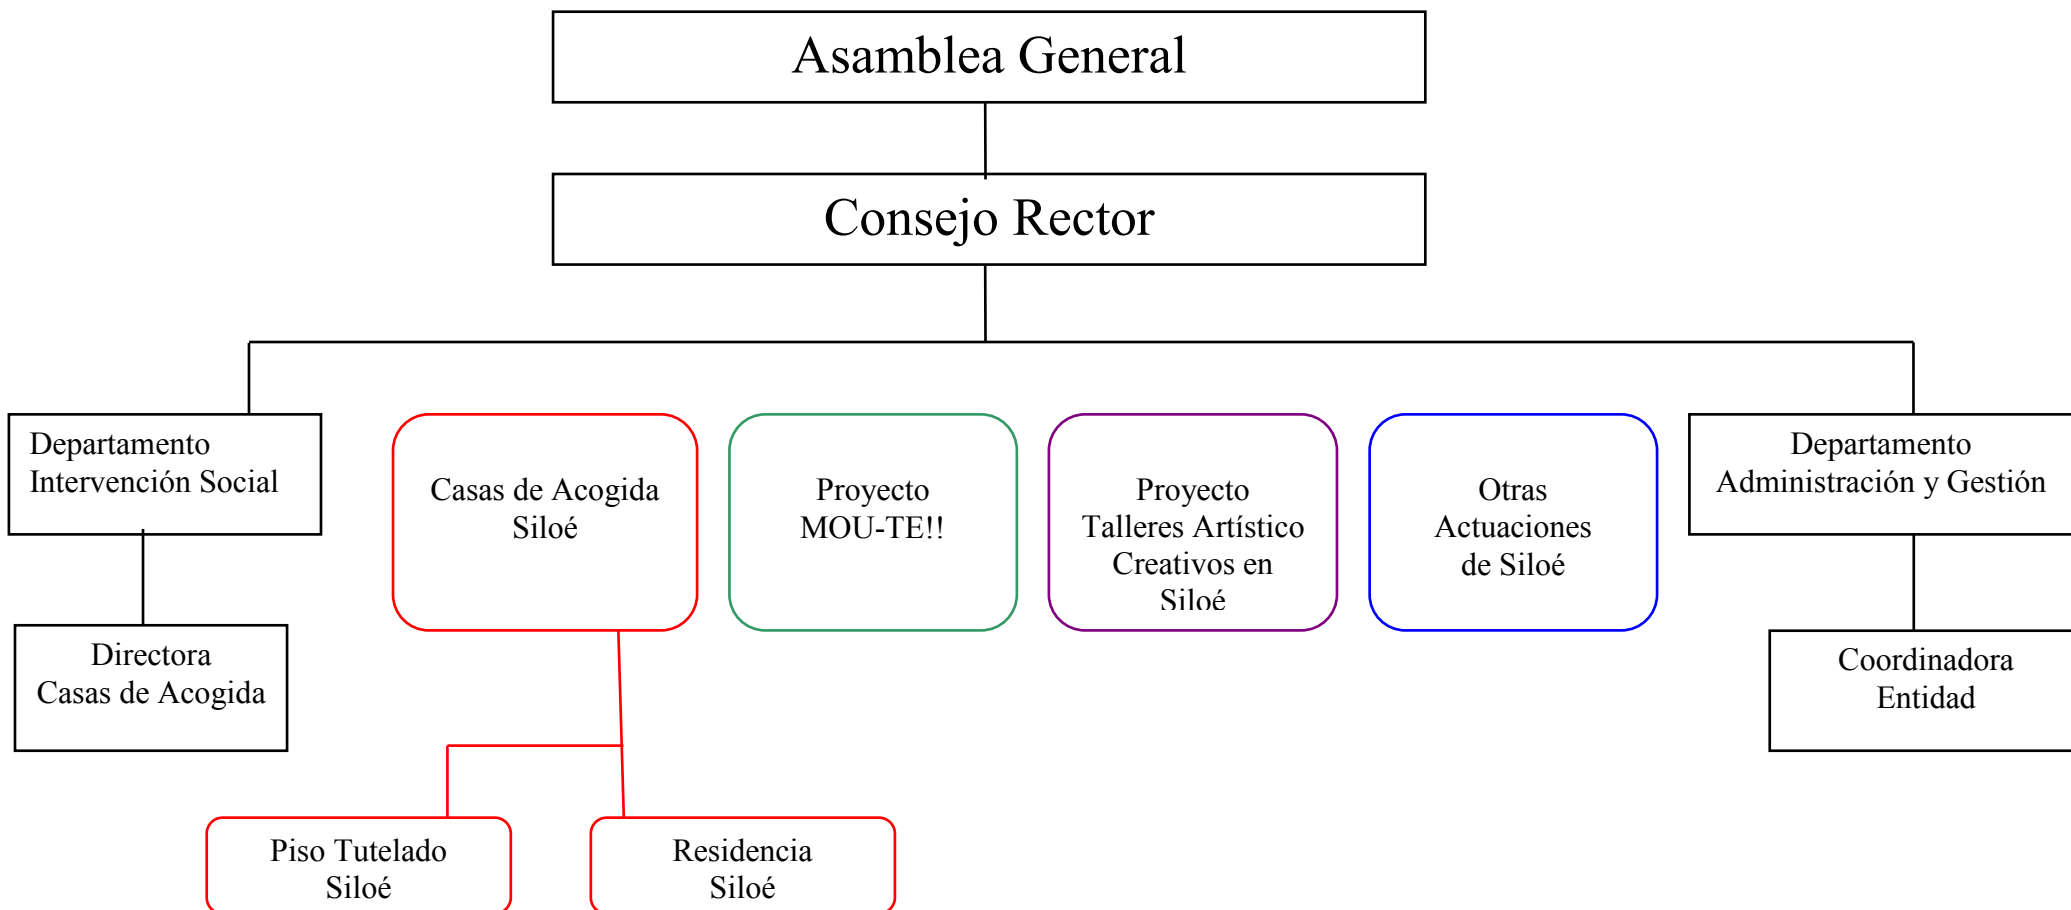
Asamblea General

Consejo Rector

Departamento Intervención Social

Directora Casas de Acogida

Casas de Acogida Siloé

Piso Tutelado Siloé

Residencia Siloé

Proyecto MOU-TE!!

Proyecto Talleres Artístico Creativos en Siloé

Otras Actuaciones de Siloé

Departamento Administración y Gestión

Coordinadora Entidad